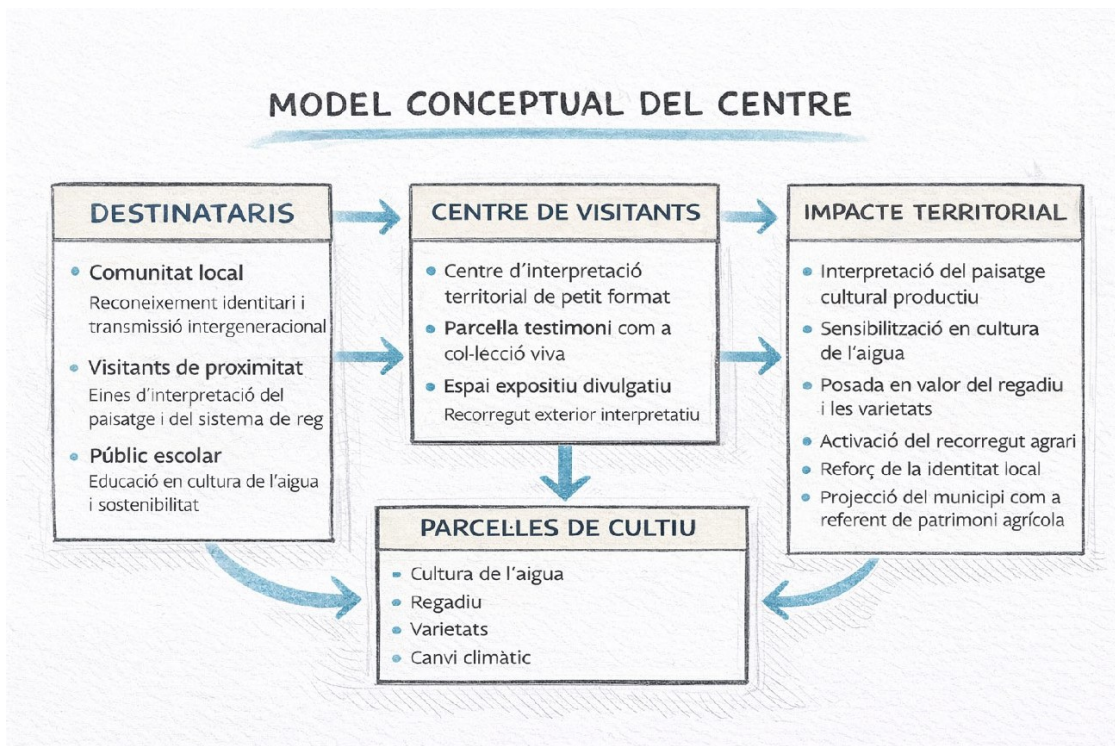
MODEL CONCEPTUAL DEL CENTRE

DESTINATARIS

- Comunitat local
Reconeixement identitari i transmissió intergeneracional
- Visitants de proximitat
Eines d'interpretació del paisatge i del sistema de reg
- Públic escolar
Educació en cultura de l'aigua i sostenibilitat

CENTRE DE VISITANTS

- Centre d'interpretació territorial de petit format
- Parcella testimoni com a col·lecció viva
- Espai expositiu divulgatiu
Recorregut exterior interpretatiu

IMPACTE TERRITORIAL

- Interpretació del paisatge cultural productiu
- Sensibilització en cultura de l'aigua
- Posada en valor del regadiu i les varietats
- Activació del recorregut agrari
- Reforç de la identitat local
- Projecció del municipi com a referent de patrimoni agrícola

PARCEL·LES DE CULTIU

- Cultura de l'aigua
- Regadiu
- Varietats
- Canvi climàtic